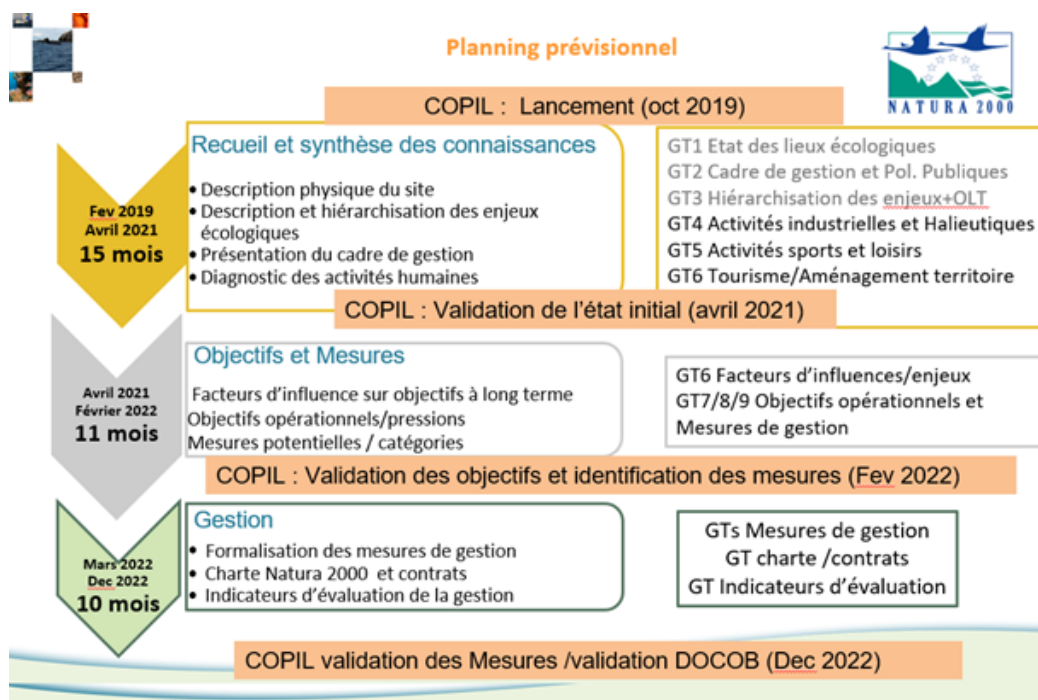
Planning prévisionnel

NATURA 2000

COPIL : Lancement (oct 2019)

Fev 2019
Avril 2021
15 mois

Recueil et synthèse des connaissances

• Description physique du site
• Description et hiérarchisation des enjeux écologiques
• Présentation du cadre de gestion
• Diagnostic des activités humaines

GT1 Etat des lieux écologiques
GT2 Cadre de gestion et Pol. Publiques
GT3 Hiérarchisation des enjeux+OLT
GT4 Activités industrielles et Halieutiques
GT5 Activités sports et loisirs
GT6 Tourisme/Aménagement territoire

COPIL : Validation de l'état initial (avril 2021)

Avril 2021
Février 2022
11 mois

Objectifs et Mesures

Facteurs d'influence sur objectifs à long terme
Objectifs opérationnels/pressions
Mesures potentielles / catégories

GT6 Facteurs d'influences/enjeux
GT7/8/9 Objectifs opérationnels et Mesures de gestion

COPIL : Validation des objectifs et identification des mesures (Fev 2022)

Mars 2022
Dec 2022
10 mois

Gestion

• Formalisation des mesures de gestion
• Charte Natura 2000 et contrats
• Indicateurs d'évaluation de la gestion

GTs Mesures de gestion
GT charte /contrats
GT Indicateurs d'évaluation

COPIL validation des Mesures /validation DOCOB (Dec 2022)